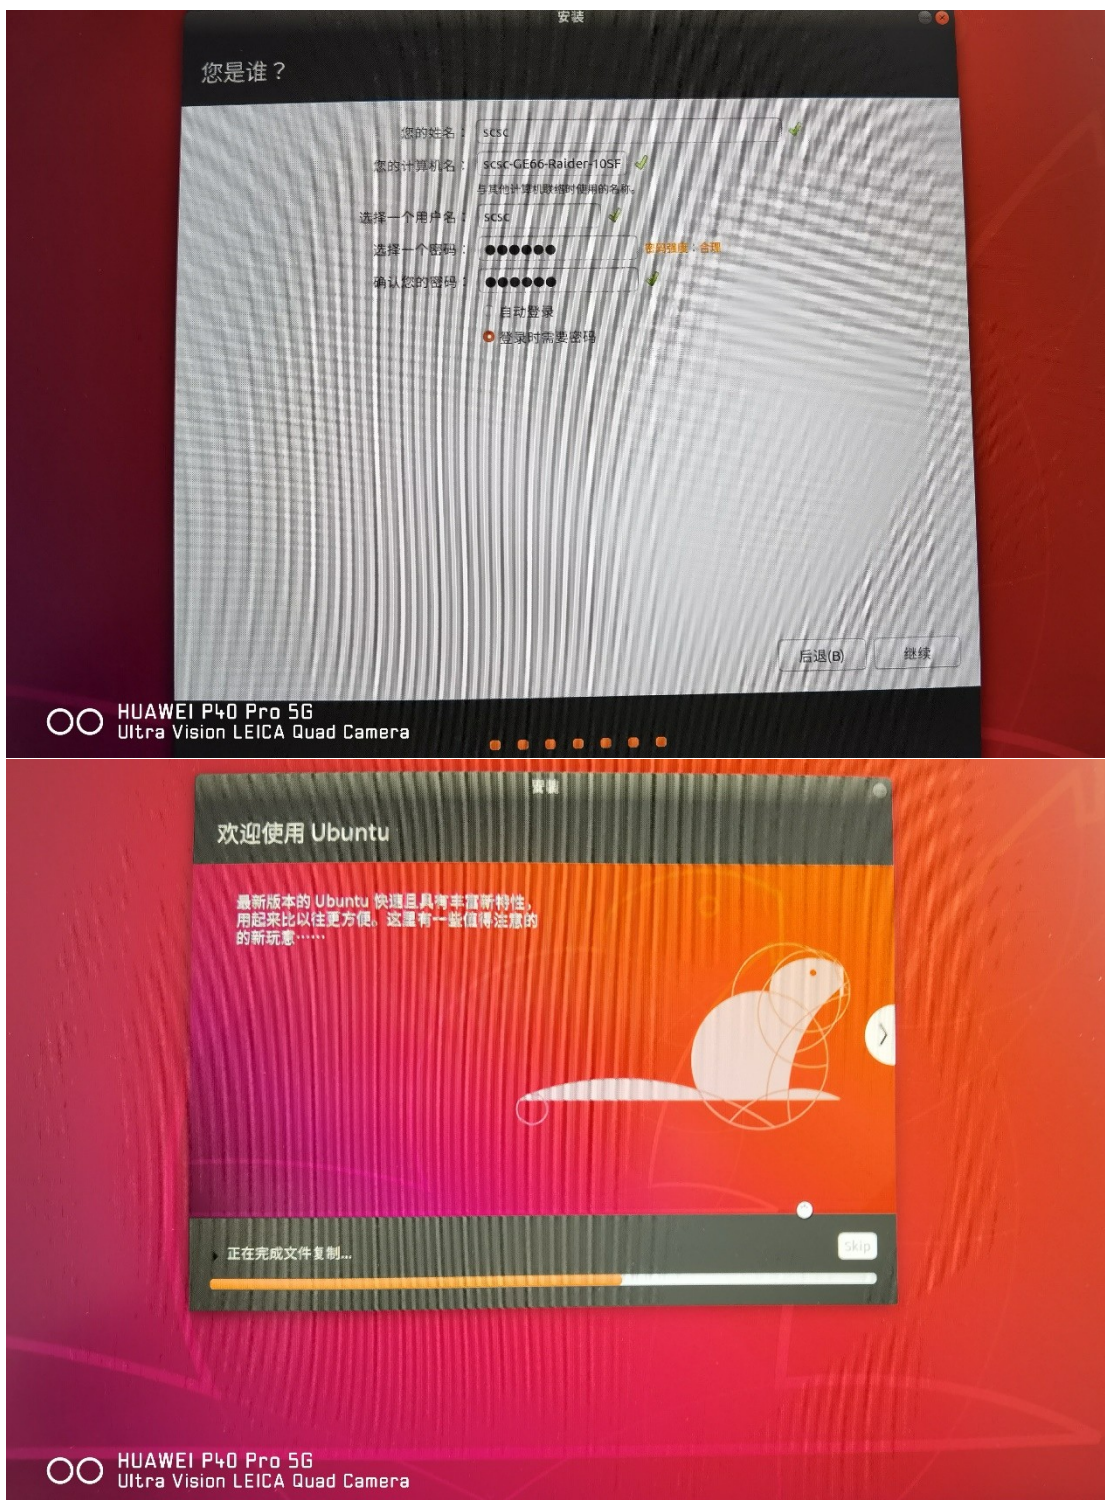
安装

您是谁？

您的姓名： scsc

您的计算机名： scsc-GE66-Raider-10SF

与其他计算机联络时使用的名称。

选择一个用户名： scsc

选择一个密码： ●●●●●● 密码强度：合理

确认您的密码： ●●●●●●

自动登录

登录时需要密码

后退(B) 继续

HUAWEI P40 Pro 5G
Ultra Vision LEICA Quad Camera

安装

欢迎使用 Ubuntu

最新版本的 Ubuntu 快速且具有丰富新特性，用起来比以往更方便。这里有一些值得注意的的新玩意……

正在完成文件复制...

Skip

HUAWEI P40 Pro 5G
Ultra Vision LEICA Quad Camera